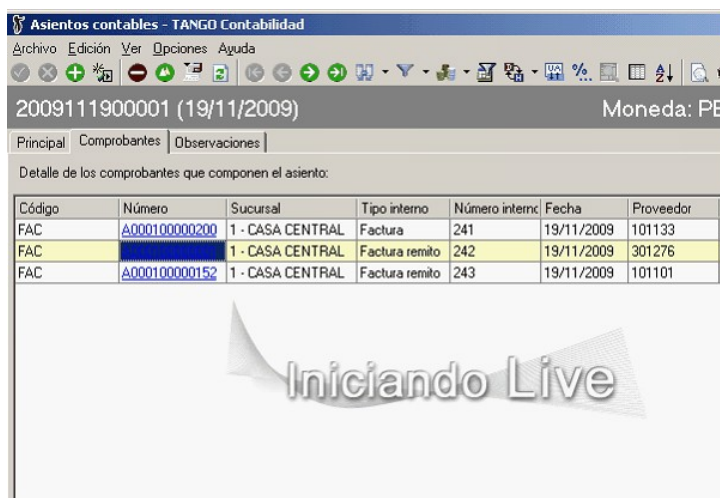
Asientos contables - TANGO Contabilidad

Archivo Edición Ver Opciones Ayuda

2009111900001 (19/11/2009)

Moneda: PE

Principal Comprobantes Observaciones

Detalle de los comprobantes que componen el asiento:

| Código | Número | Sucursal | Tipo interno | Número internc | Fecha | Proveedor |
|---|---|---|---|---|---|---|
| FAC | A000100000200 | 1 - CASA CENTRAL | Factura | 241 | 19/11/2009 | 101133 |
| FAC | | 1 - CASA CENTRAL | Factura remito | 242 | 19/11/2009 | 301276 |
| FAC | A000100000152 | 1 - CASA CENTRAL | Factura remito | 243 | 19/11/2009 | 101101 |

Iniciando Live